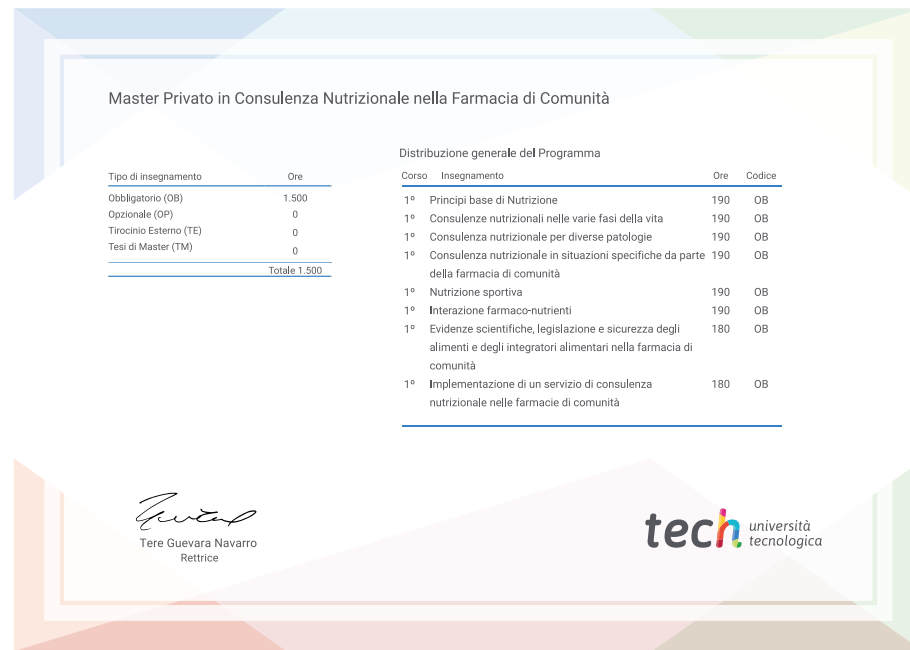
Master Privato in Consulenza Nutrizionale nella Farmacia di Comunità

| Tipo di insegnamento | Ore |
|---|---|
| Obbligatorio (OB) | 1.500 |
| Opzionale (OP) | 0 |
| Tirocinio Esterno (TE) | 0 |
| Tesi di Master (TM) | 0 |
| | Totale 1.500 |

Distribuzione generale del Programma

| Corso | Insegnamento | Ore | Codice |
|---|---|---|---|
| 1º | Principi base di Nutrizione | 190 | OB |
| 1º | Consulenze nutrizionali nelle varie fasi della vita | 190 | OB |
| 1º | Consulenza nutrizionale per diverse patologie | 190 | OB |
| 1º | Consulenza nutrizionale in situazioni specifiche da parte della farmacia di comunità | 190 | OB |
| 1º | Nutrizione sportiva | 190 | OB |
| 1º | Interazione farmaco-nutrienti | 190 | OB |
| 1º | Evidenze scientifiche, legislazione e sicurezza degli alimenti e degli integratori alimentari nella farmacia di comunità | 180 | OB |
| 1º | Implementazione di un servizio di consulenza nutrizionale nelle farmacie di comunità | 180 | OB |

Tere Guevara Navarro
Rettrice

tech università tecnologica